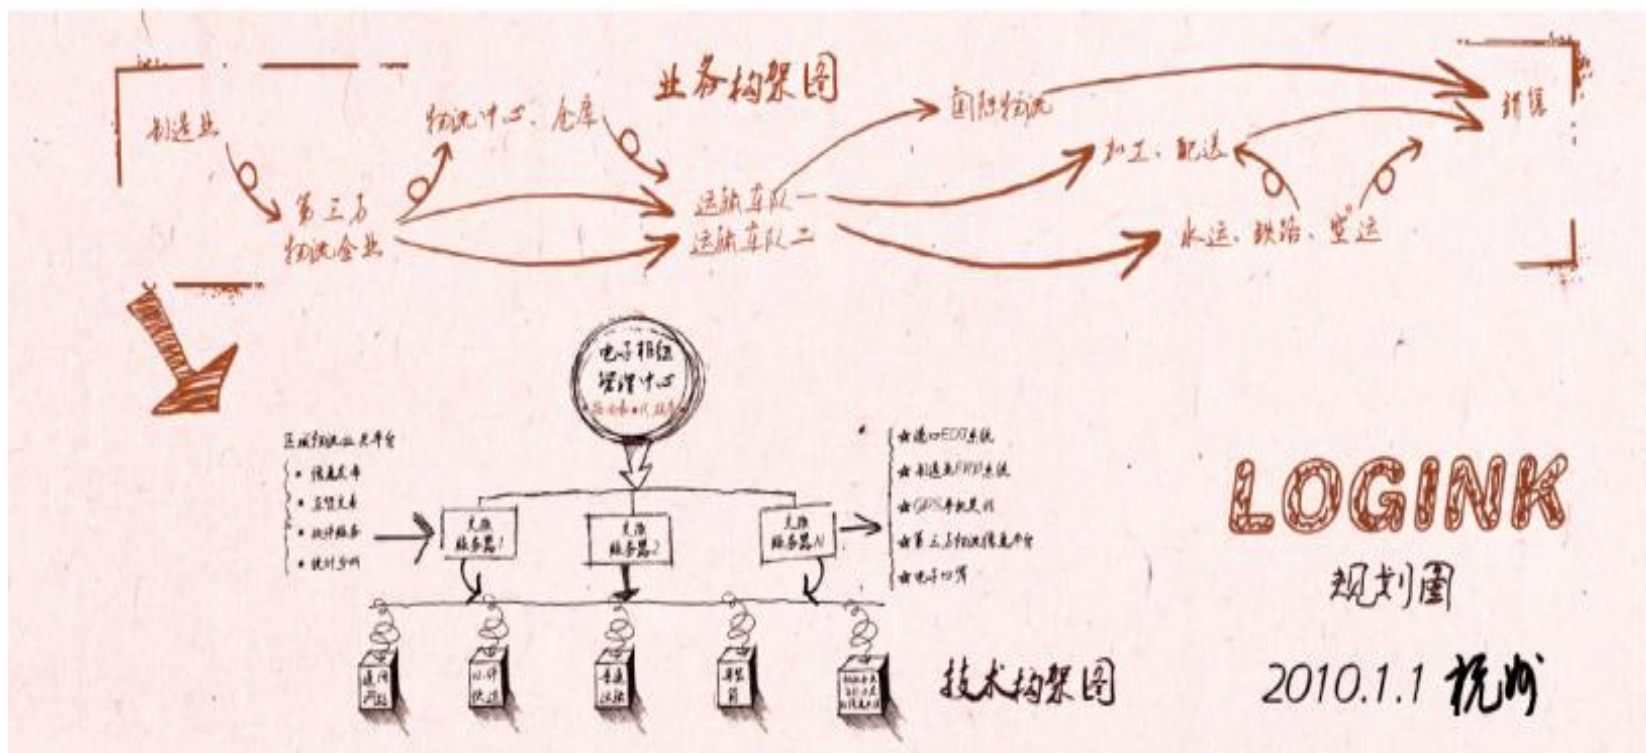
业务构架图

制造业

第三方物流企业

物流中心、仓库

运输车队一

运输车队二

国际物流

加工、配送

水运、铁路、空运

销售

电子物流管理中心

区域物流公共平台

• 信息发布

• 监管发布

• 物流服务

• 统计分析

交换服务器1

交换服务器2

交换服务器N

☆港口EDI系统

☆制造业ERP系统

☆GPS车辆系统

☆第三方物流信息平台

☆电子口岸

通用网站

公路铁路

水运铁路

海关

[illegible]

技术构架图

LOGINK

规划图

2010.1.1 杭州